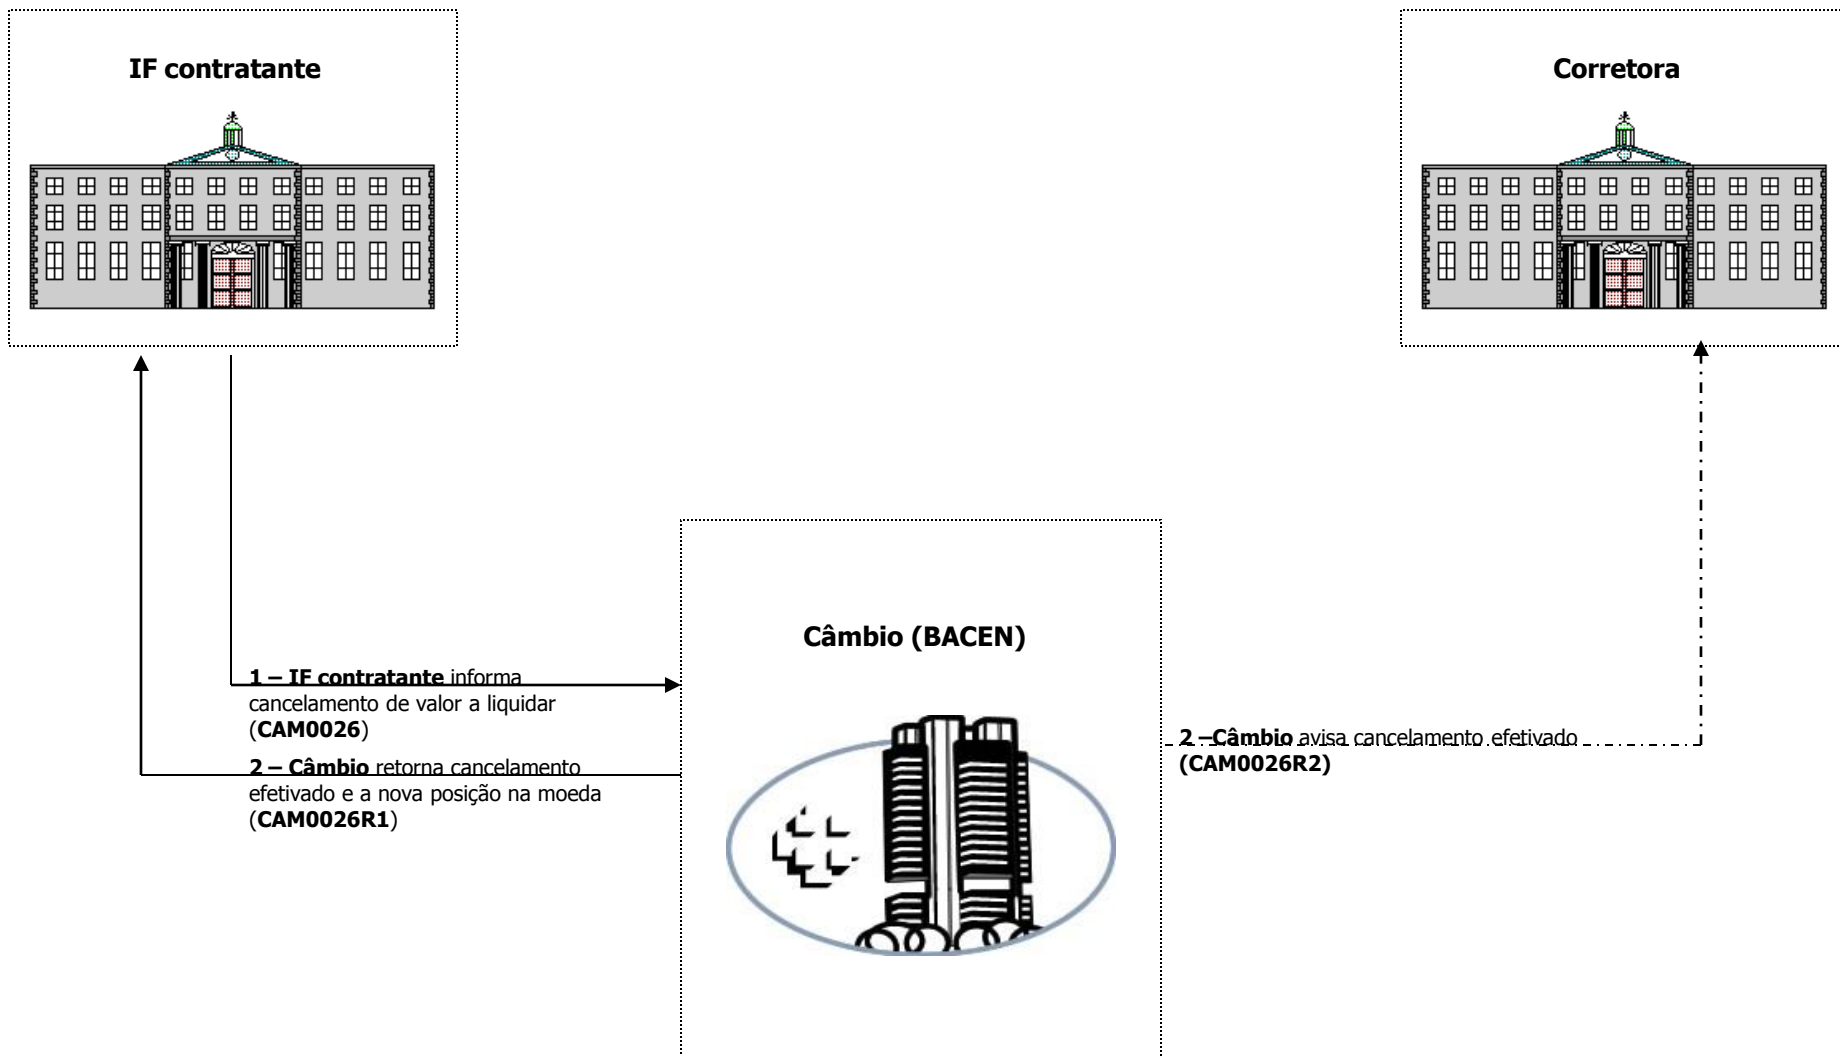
IF contratante

Corretora

Câmbio (BACEN)

**1 – IF contratante** informa cancelamento de valor a liquidar (**CAM0026**)

**2 – Câmbio** retorna cancelamento efetivado e a nova posição na moeda (**CAM0026R1**)

**2 –Câmbio** avisa cancelamento efetivado **(CAM0026R2)**